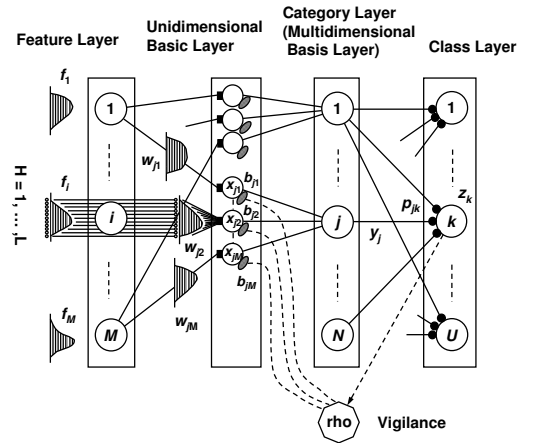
Feature Layer

Unidimensional Basic Layer

Category Layer (Multidimensional Basis Layer)

Class Layer

$f_1$

$f_i$

$f_M$

H = 1, ... , L

1

i

M

$w_{j1}$

$w_{j2}$

$w_{jM}$

$x_{j1}$

$x_{j2}$

$x_{jM}$

$b_{j1}$

$b_{j2}$

$b_{jM}$

1

j

N

$y_j$

$p_{jk}$

$z_k$

1

k

U

rho

Vigilance